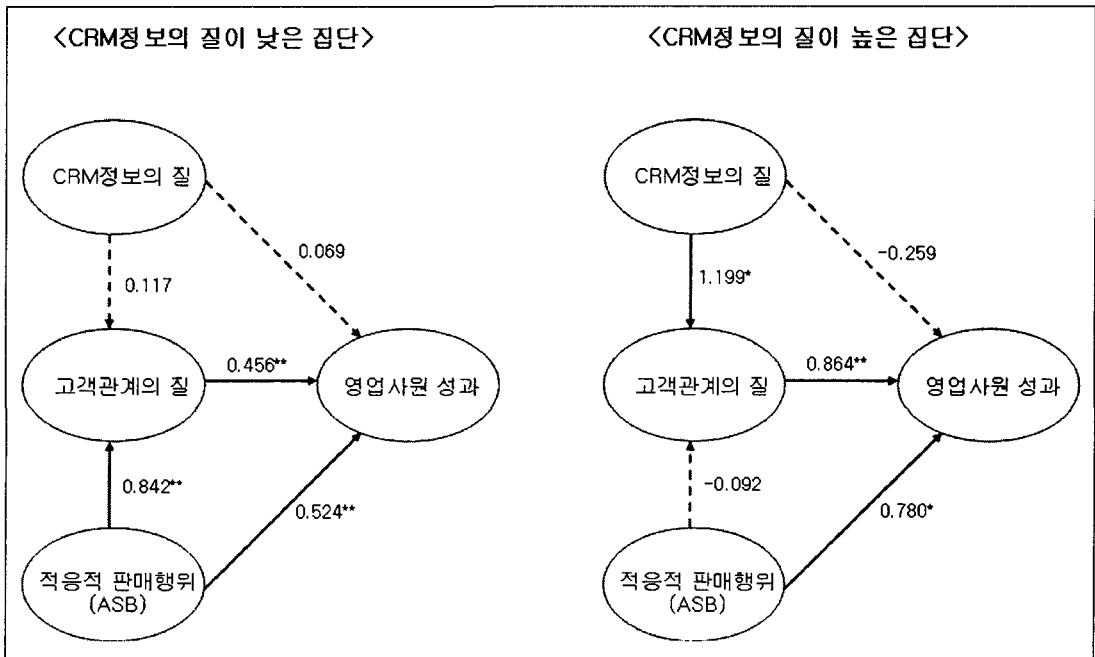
〈CRM정보의 질이 낮은 집단〉

CRM정보의 질

0.069

0.117

고객관계의 질

0.456**

영업사원 성과

0.842**

0.524**

적응적 판매행위 (ASB)

〈CRM정보의 질이 높은 집단〉

CRM정보의 질

-0.259

1.199*

고객관계의 질

0.864**

영업사원 성과

-0.092

0.780*

적응적 판매행위 (ASB)